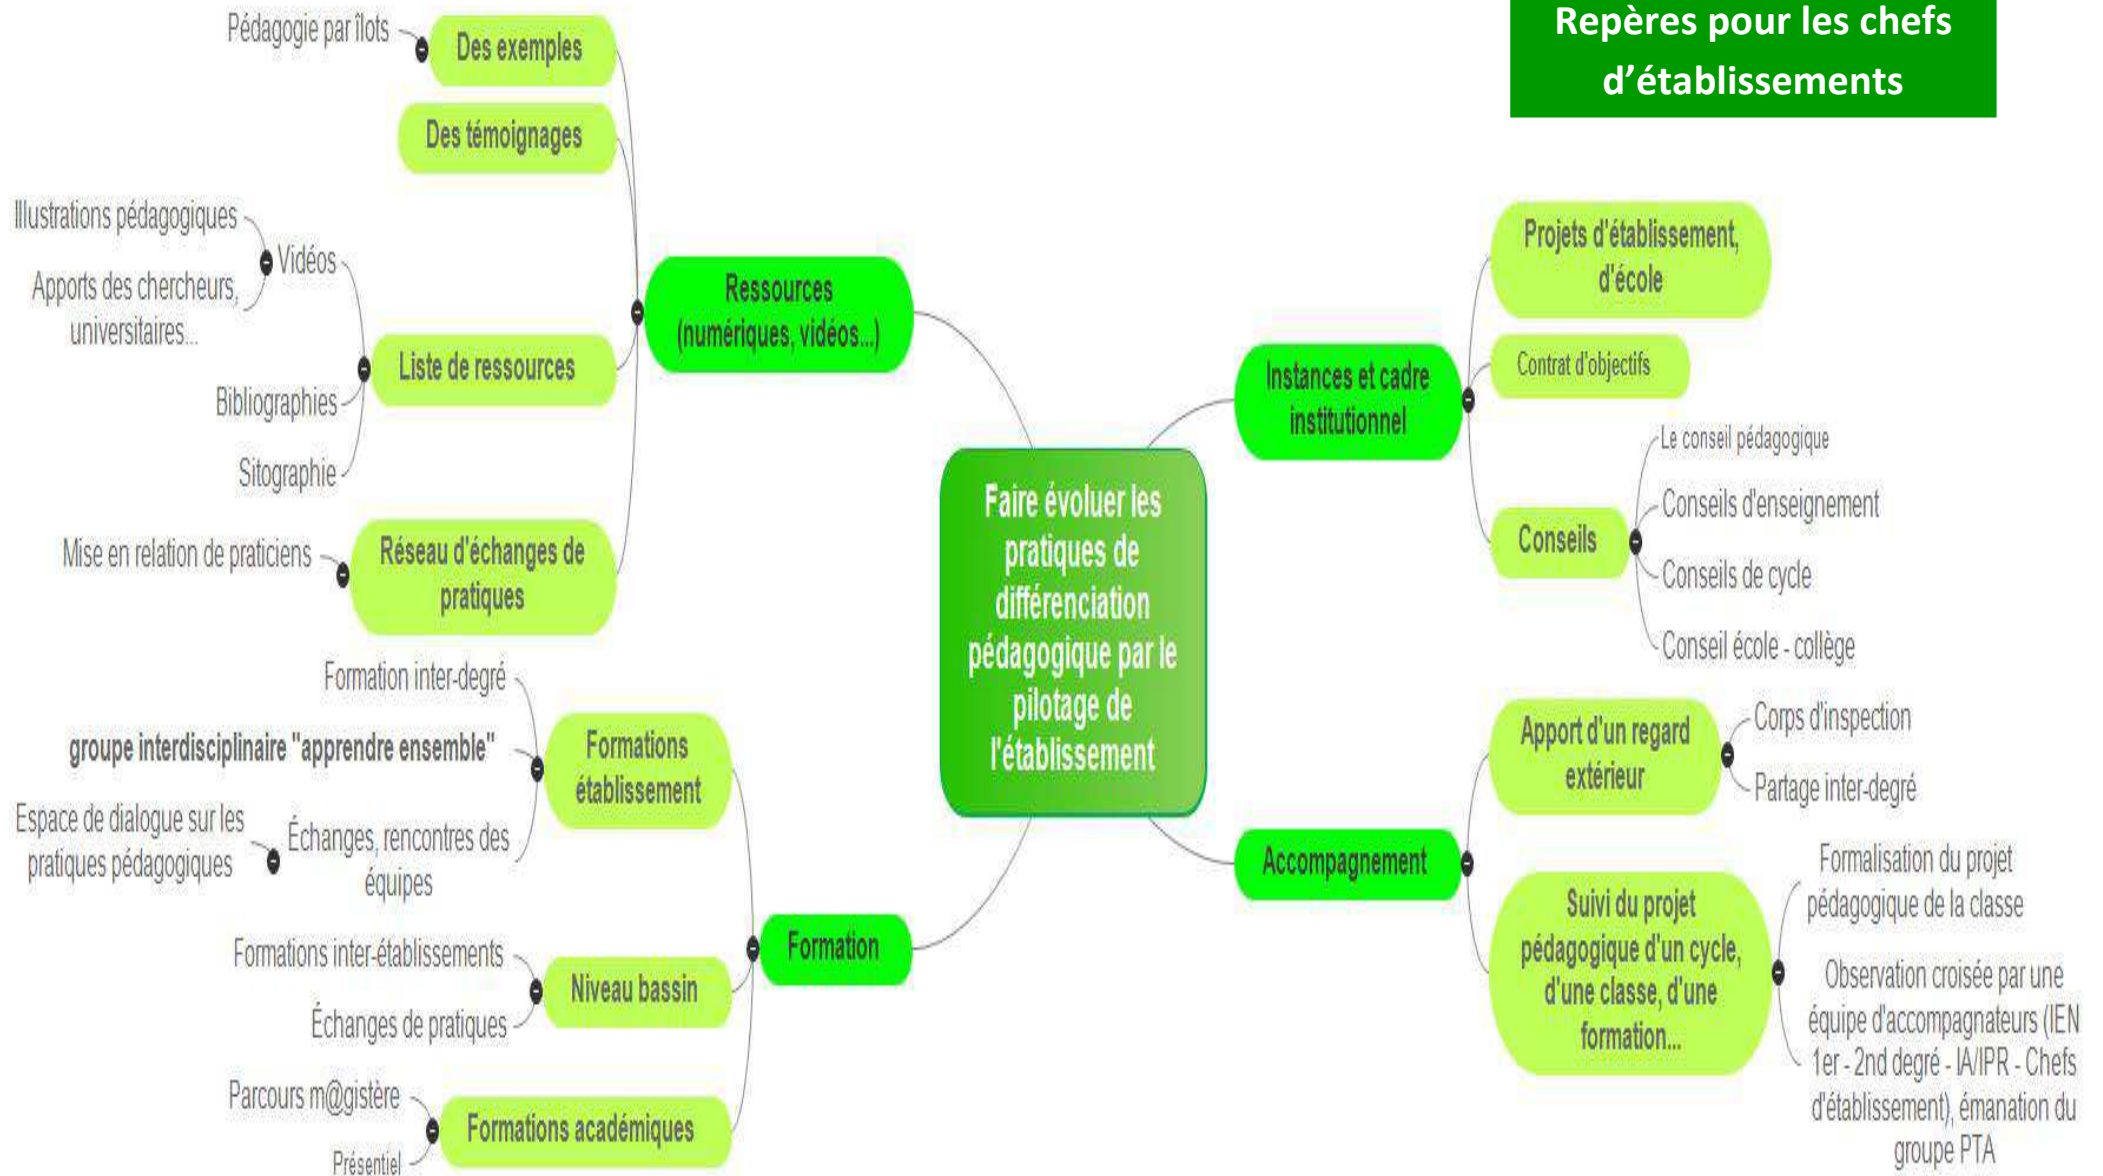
Repères pour les chefs d'établissements

Faire évoluer les pratiques de différenciation pédagogique par le pilotage de l'établissement

Ressources (numériques, vidéos...)

Des exemples
Pédagogie par îlots

Des témoignages

Liste de ressources
Vidéos
Illustrations pédagogiques
Apports des chercheurs, universitaires...
Bibliographies
Sitographie

Réseau d'échanges de pratiques
Mise en relation de praticiens

Formation

Formations établissement
Formation inter-degré
groupe interdisciplinaire "apprendre ensemble"
Échanges, rencontres des équipes
Espace de dialogue sur les pratiques pédagogiques

Niveau bassin
Formations inter-établissements
Échanges de pratiques

Formations académiques
Parcours m@gistère
Présentiel

Instances et cadre institutionnel

Projets d'établissement, d'école

Contrat d'objectifs

Conseils
Le conseil pédagogique
Conseils d'enseignement
Conseils de cycle
Conseil école - collège

Accompagnement

Apport d'un regard extérieur
Corps d'inspection
Partage inter-degré

Suivi du projet pédagogique d'un cycle, d'une classe, d'une formation...
Formalisation du projet pédagogique de la classe
Observation croisée par une équipe d'accompagnateurs (IEN 1er - 2nd degré - IA/IPR - Chefs d'établissement), émanation du groupe PTA